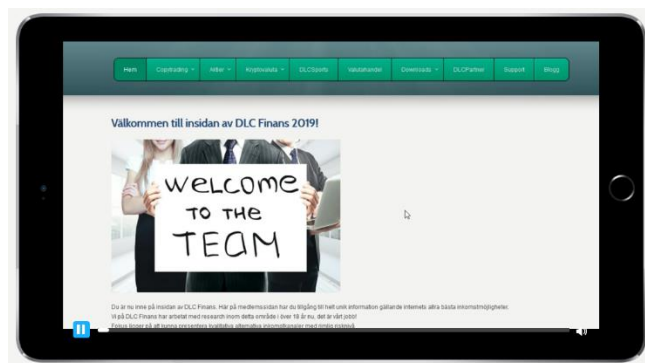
Hem | Copytrading | Aktier | Kryptovaluta | DLCSports | Valutahandel | Downloads | DLCPartner | Support | Blogg

Välkommen till insidan av DLC Finans 2019!

WELCOME TO THE TEAM

Du är nu inne på insidan av DLC Finans. Här på medlemssidan har du tillgång till helt unik information gällande internets allra bästa inkomstmöjligheter. Vi på DLC Finans har arbetat med research inom detta område i över 18 år nu, det är vårt yrke! Fokus ligger på att kunna presentera kvalitativa alternativa inkomstkanaler med minimal risk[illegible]